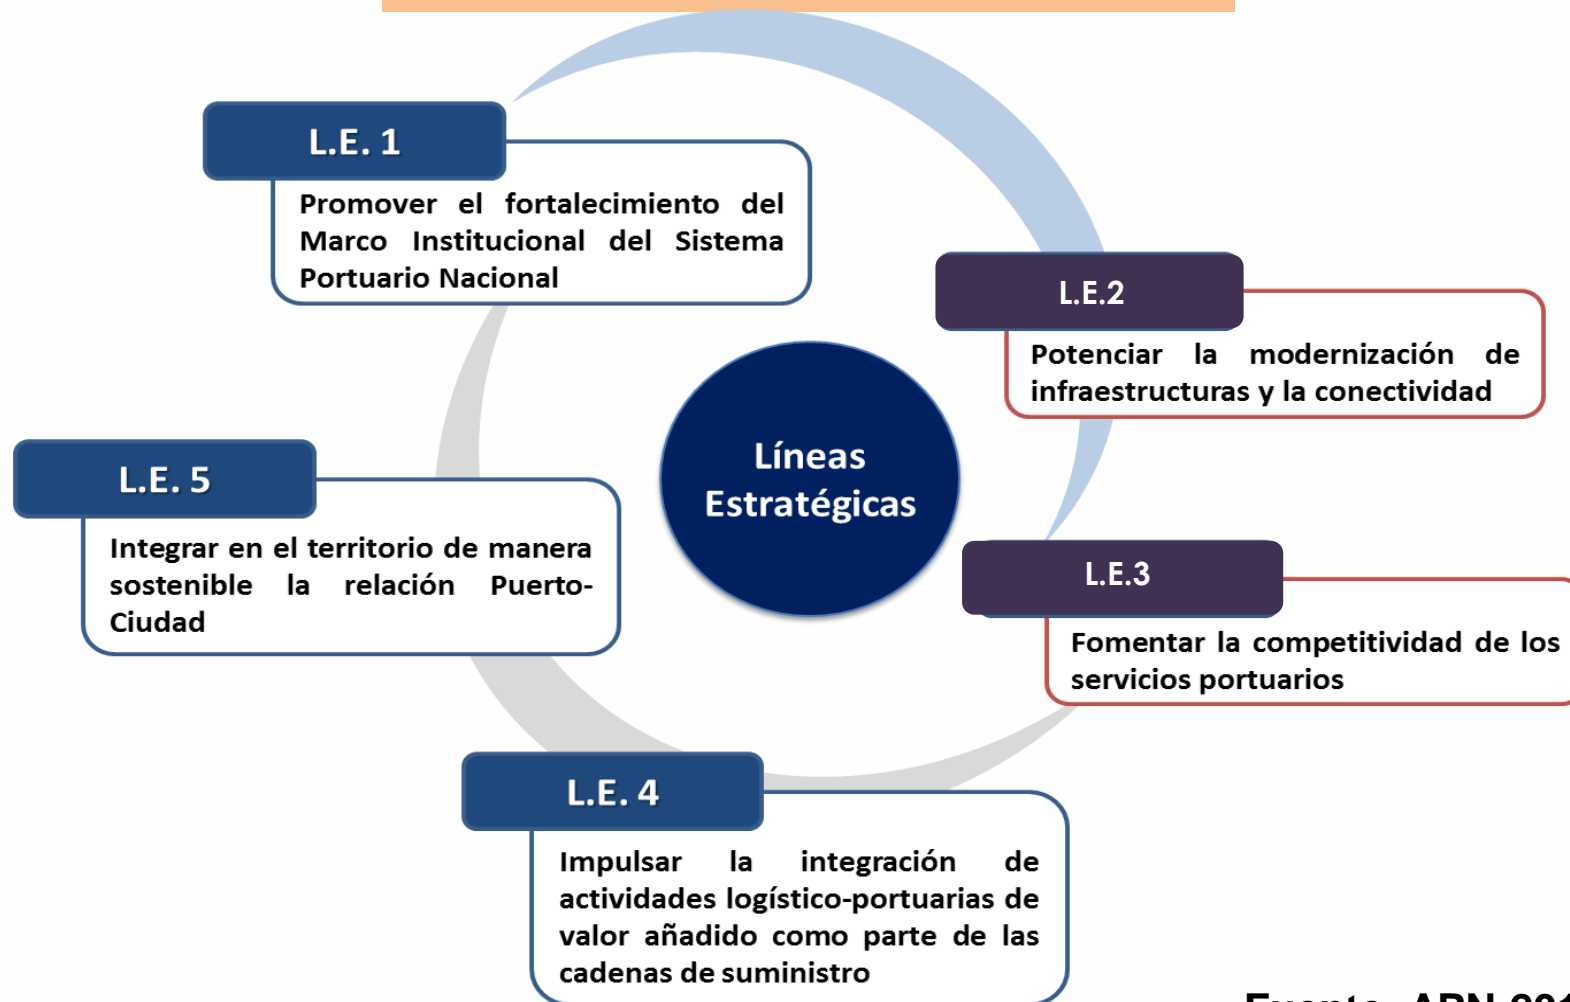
L.E. 1

Promover el fortalecimiento del Marco Institucional del Sistema Portuario Nacional

L.E.2

Potenciar la modernización de infraestructuras y la conectividad

Líneas Estratégicas

L.E. 5

Integrar en el territorio de manera sostenible la relación Puerto-Ciudad

L.E.3

Fomentar la competitividad de los servicios portuarios

L.E. 4

Impulsar la integración de actividades logístico-portuarias de valor añadido como parte de las cadenas de suministro

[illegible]